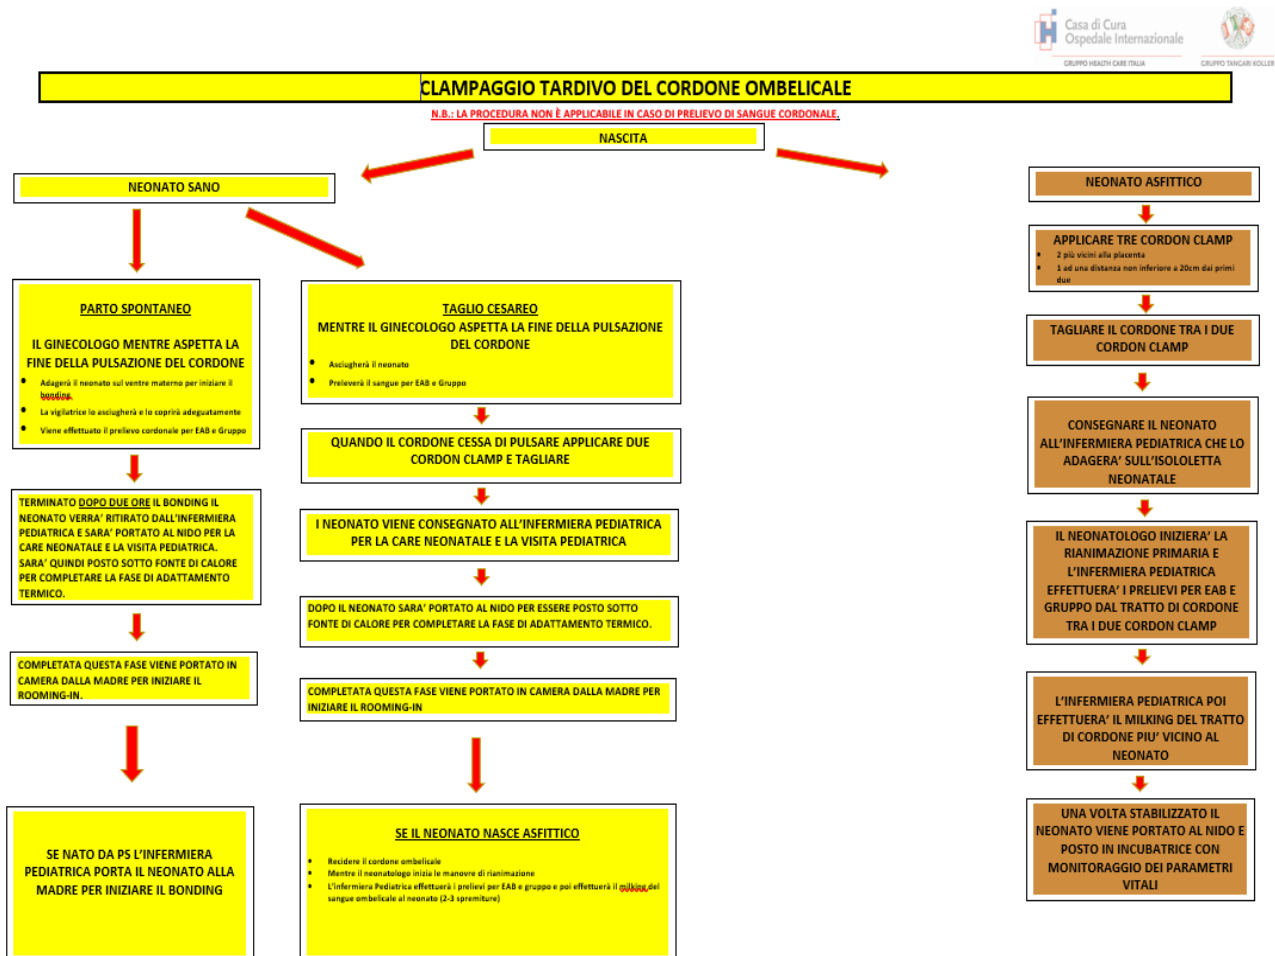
Casa di Cura Ospedale Internazionale
GRUPPO HEALTH CARE ITALIA
GRUPPO TANCARI KOLLER

CLAMPAGGIO TARDIVO DEL CORDONE OMBELICALE

N.B.: LA PROCEDURA NON È APPLICABILE IN CASO DI PRELIEVO DI SANGUE CORDONALE.

NASCITA

NEONATO SANO

PARTO SPONTANEO

IL GINECOLOGO MENTRE ASPETTA LA FINE DELLA PULSAZIONE DEL CORDONE

- Adagerà il neonato sul ventre materno per iniziare il bonding.
- La vigilatrice lo asciugherà e lo coprirà adeguatamente
- Viene effettuato il prelievo cordonale per EAB e Gruppo

TERMINATO DOPO DUE ORE IL BONDING IL NEONATO VERRA' RITIRATO DALL'INFERMIERA PEDIATRICA E SARA' PORTATO AL NIDO PER LA CARE NEONATALE E LA VISITA PEDIATRICA. SARA' QUINDI POSTO SOTTO FONTE DI CALORE PER COMPLETARE LA FASE DI ADATTAMENTO TERMICO.

COMPLETATA QUESTA FASE VIENE PORTATO IN CAMERA DALLA MADRE PER INIZIARE IL ROOMING-IN.

SE NATO DA PS L'INFERMIERA PEDIATRICA PORTA IL NEONATO ALLA MADRE PER INIZIARE IL BONDING

TAGLIO CESAREO
MENTRE IL GINECOLOGO ASPETTA LA FINE DELLA PULSAZIONE DEL CORDONE

- Asciugherà il neonato
- Preleverà il sangue per EAB e Gruppo

QUANDO IL CORDONE CESSA DI PULSARE APPLICARE DUE CORDON CLAMP E TAGLIARE

I NEONATO VIENE CONSEGNATO ALL'INFERMIERA PEDIATRICA PER LA CARE NEONATALE E LA VISITA PEDIATRICA

DOPO IL NEONATO SARA' PORTATO AL NIDO PER ESSERE POSTO SOTTO FONTE DI CALORE PER COMPLETARE LA FASE DI ADATTAMENTO TERMICO.

COMPLETATA QUESTA FASE VIENE PORTATO IN CAMERA DALLA MADRE PER INIZIARE IL ROOMING-IN

SE IL NEONATO NASCE ASFITTICO

- Recidere il cordone ombelicale
- Mentre il neonatologo inizia le manovre di rianimazione
- L'infermiera Pediatrica effettuerà i prelievi per EAB e gruppo e poi effettuerà il milking del sangue ombelicale al neonato (2-3 spremiture)

NEONATO ASFITTICO

APPLICARE TRE CORDON CLAMP
- 2 più vicini alla placenta
- 1 ad una distanza non inferiore a 20cm dai primi due

TAGLIARE IL CORDONE TRA I DUE CORDON CLAMP

CONSEGNARE IL NEONATO ALL'INFERMIERA PEDIATRICA CHE LO ADAGERA' SULL'ISOLOLETTA NEONATALE

IL NEONATOLOGO INIZIERA' LA RIANIMAZIONE PRIMARIA E L'INFERMIERA PEDIATRICA EFFETTUERA' I PRELIEVI PER EAB E GRUPPO DAL TRATTO DI CORDONE TRA I DUE CORDON CLAMP

L'INFERMIERA PEDIATRICA POI EFFETTUERA' IL MILKING DEL TRATTO DI CORDONE PIU' VICINO AL NEONATO

UNA VOLTA STABILIZZATO IL NEONATO VIENE PORTATO AL NIDO E POSTO IN INCUBATRICE CON MONITORAGGIO DEI PARAMETRI VITALI